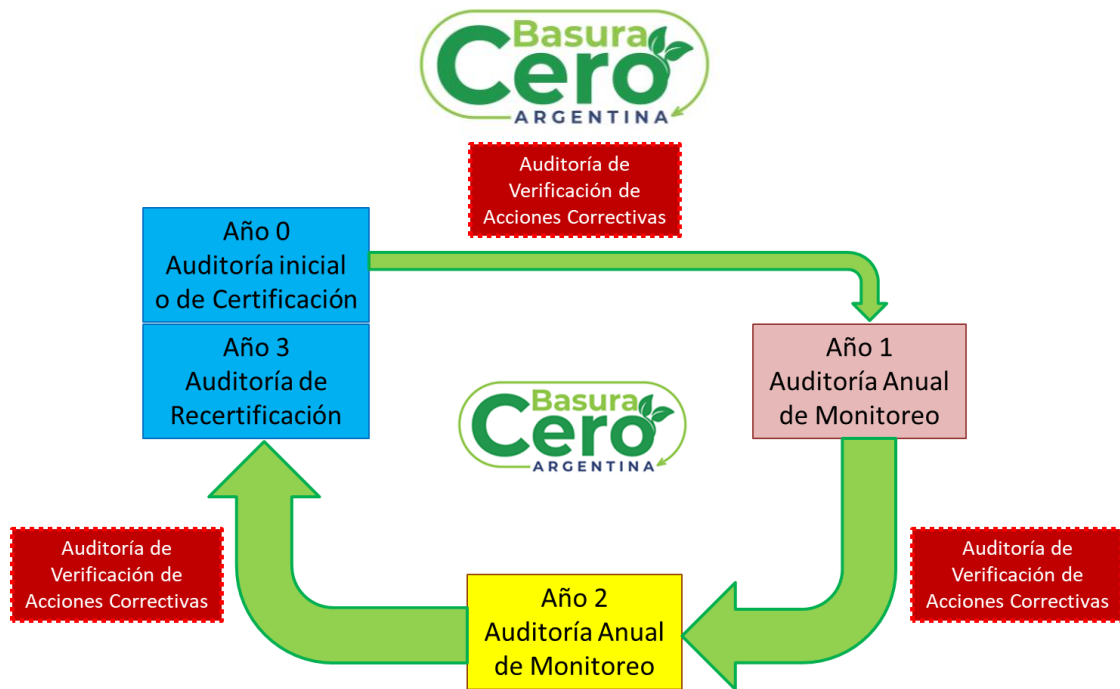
Basura Cero ARGENTINA

Auditoría de Verificación de Acciones Correctivas

Año 0
Auditoría inicial o de Certificación

Año 3
Auditoría de Recertificación

Año 1
Auditoría Anual de Monitoreo

Basura Cero ARGENTINA

Auditoría de Verificación de Acciones Correctivas

Año 2
Auditoría Anual de Monitoreo

Auditoría de Verificación de Acciones Correctivas